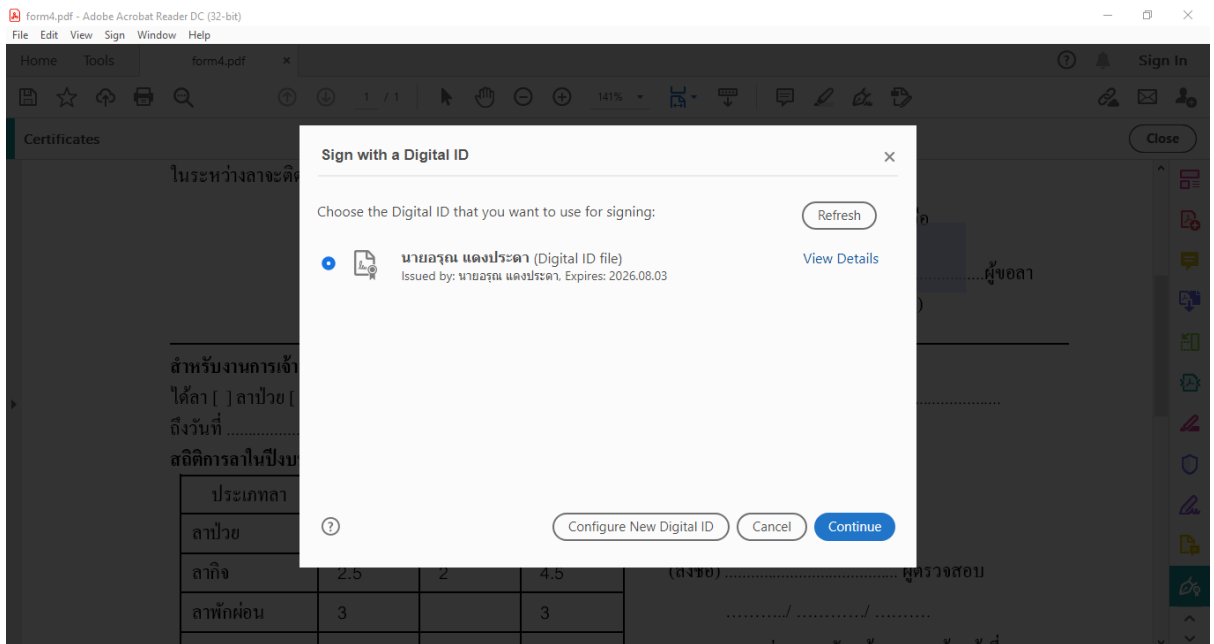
form4.pdf - Adobe Acrobat Reader DC (32-bit)
File Edit View Sign Window Help
Home Tools form4.pdf ×
Sign In
1 / 1
141%
Certificates
Close

Sign with a Digital ID ×

Choose the Digital ID that you want to use for signing:
Refresh

นายอรุณ แดงประดา (Digital ID file)
Issued by: นายอรุณ แดงประดา, Expires: 2026.08.03
View Details

Configure New Digital ID
Cancel
Continue

ในระหว่างลาจะติด
ผู้ขอลา
สำหรับงานการเจ้า
ได้ลา [ ] ลาป่วย [
ถึงวันที่
สถิติการลาในปีงบ

| ประเภทลา | | | |
|---|---|---|---|
| ลาป่วย | | | |
| ลากิจ | 2.5 | 2 | 4.5 |
| ลาพักผ่อน | 3 | | 3 |

(ลงชื่อ) ........................................ ผู้ตรวจสอบ
........../ ............/ ..........